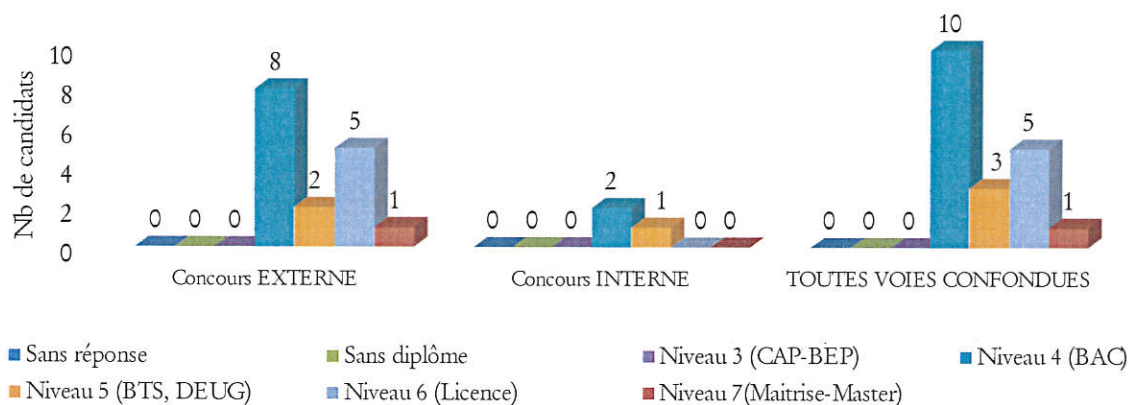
Nb de candidats

10
8
6
4
2
0

0 0 0 8 2 5 1
Concours EXTERNE

0 0 0 2 1 0 0
Concours INTERNE

0 0 0 10 3 5 1
TOUTES VOIES CONFONDUES

Sans réponse
Sans diplôme
Niveau 3 (CAP-BEP)
Niveau 4 (BAC)
Niveau 5 (BTS, DEUG)
Niveau 6 (Licence)
Niveau 7(Maitrise-Master)